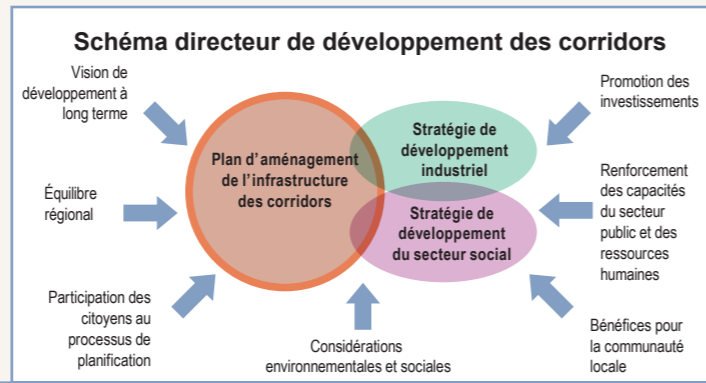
Schéma directeur de développement des corridors

Vision de développement à long terme

Équilibre régional

Participation des citoyens au processus de planification

Plan d'aménagement de l'infrastructure des corridors

Stratégie de développement industriel

Stratégie de développement du secteur social

Considérations environnementales et sociales

Promotion des investissements

Renforcement des capacités du secteur public et des ressources humaines

Bénéfices pour la communauté locale